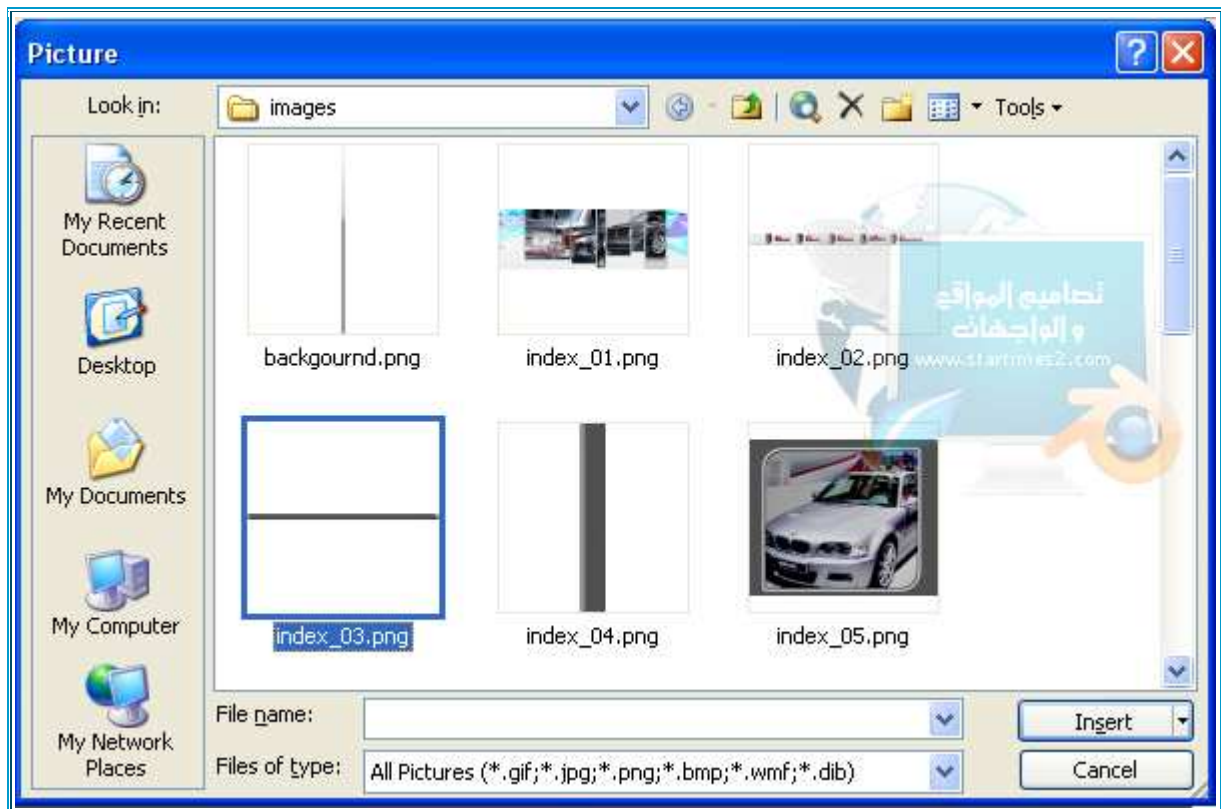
Picture

Look in: images

Tools

My Recent Documents

Desktop

My Documents

My Computer

My Network Places

backgournd.png

index_01.png

index_02.png

index_03.png

index_04.png

index_05.png

تصاميم المواقع و الواجهات www.startimes2.com

File name:

Files of type: All Pictures (*.gif;*.jpg;*.png;*.bmp;*.wmf;*.dib)

Insert

Cancel